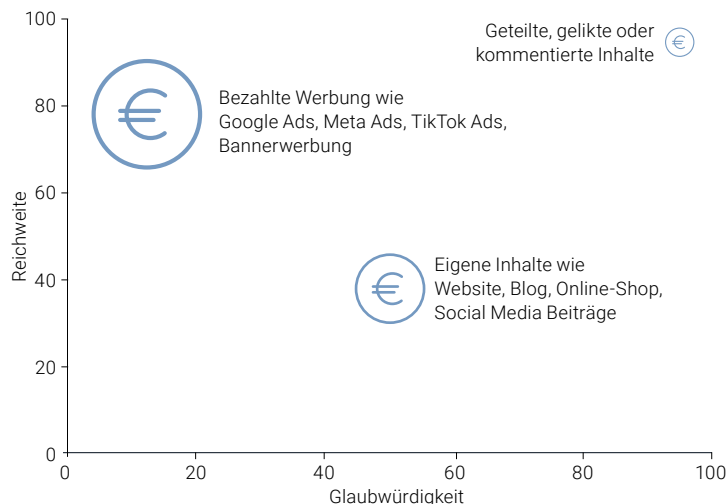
100
80
60
40
20
0
Reichweite

Geteilte, gelikte oder kommentierte Inhalte €

€ Bezahlte Werbung wie Google Ads, Meta Ads, TikTok Ads, Bannerwerbung

€ Eigene Inhalte wie Website, Blog, Online-Shop, Social Media Beiträge

0 20 40 60 80 100
Glaubwürdigkeit